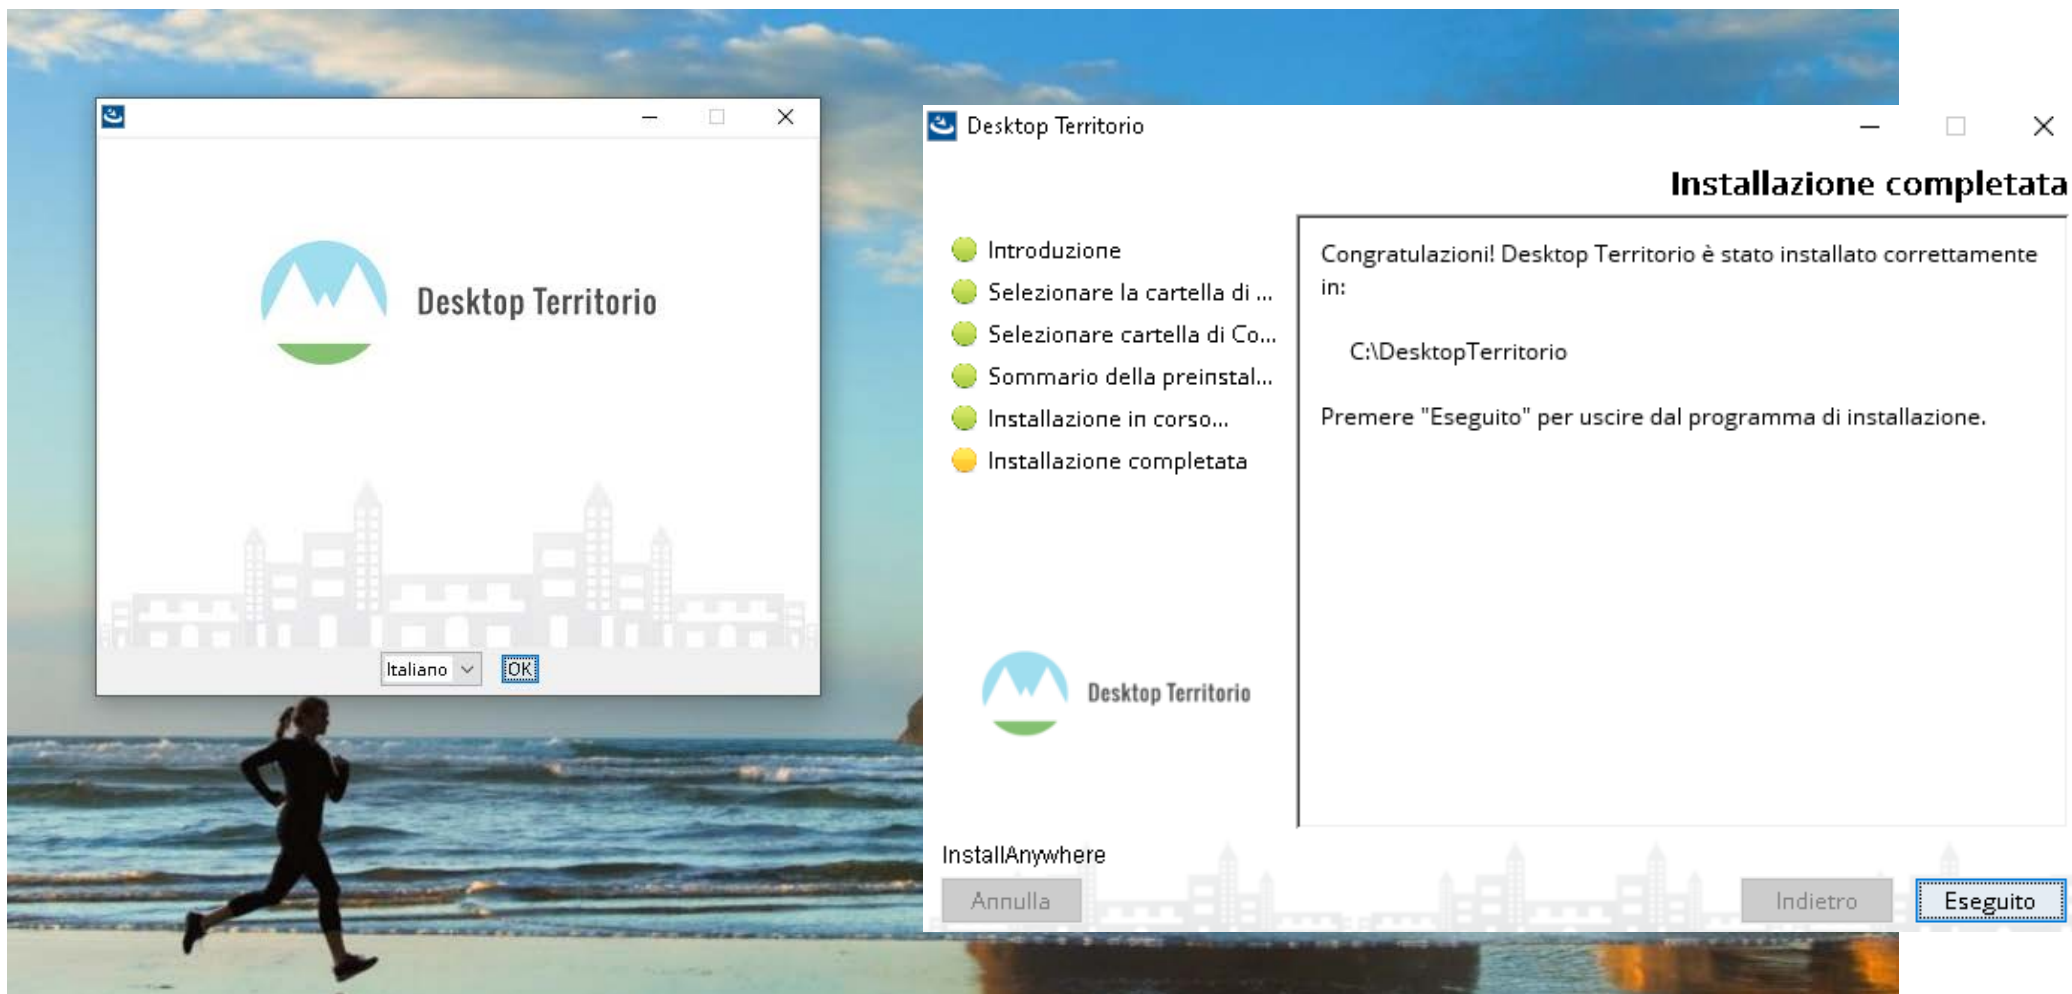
Desktop Territorio

Italiano
OK

Desktop Territorio

Installazione completata

Introduzione
Selezionare la cartella di ...
Selezionare cartella di Co...
Sommario della preinstal...
Installazione in corso...
Installazione completata

Congratulazioni! Desktop Territorio è stato installato correttamente in:

C:\DesktopTerritorio

Premere "Eseguito" per uscire dal programma di installazione.

Desktop Territorio

InstallAnywhere
Annulla
Indietro
Eseguito